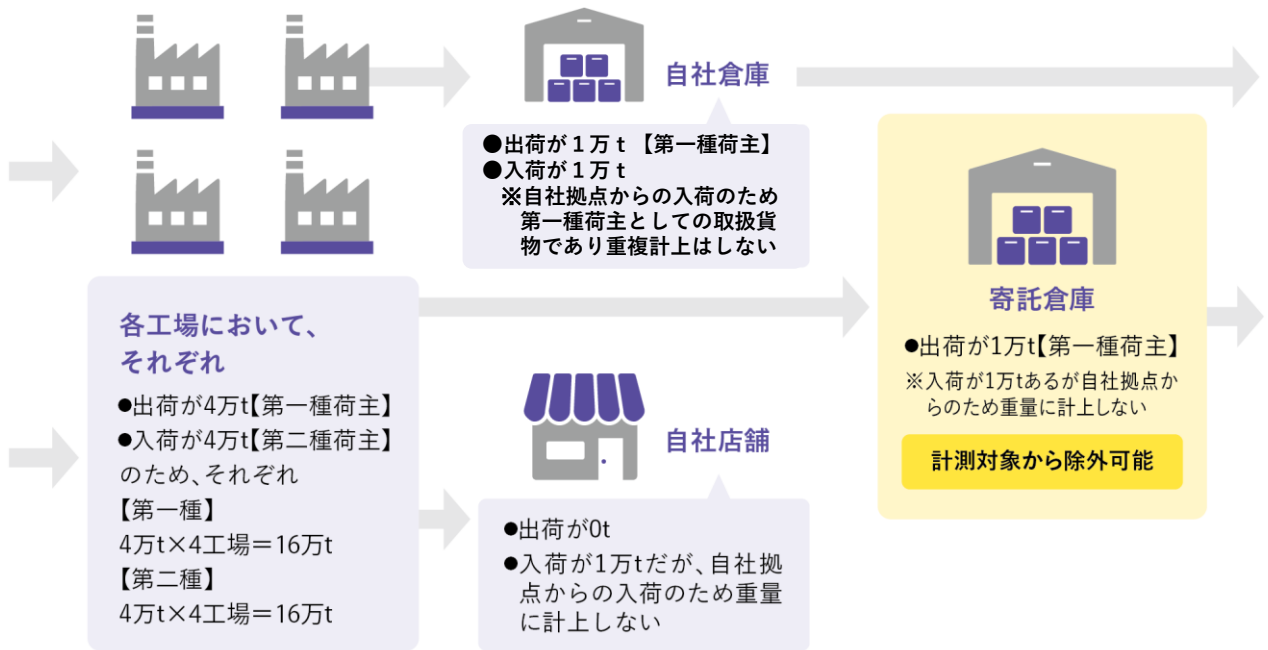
自社倉庫

●出荷が１万ｔ【第一種荷主】
●入荷が１万ｔ
※自社拠点からの入荷のため第一種荷主としての取扱貨物であり重複計上はしない

寄託倉庫

●出荷が1万t【第一種荷主】
※入荷が1万tあるが自社拠点からのため重量に計上しない

計測対象から除外可能

各工場において、それぞれ

●出荷が4万t【第一種荷主】
●入荷が4万t【第二種荷主】
のため、それぞれ
【第一種】
4万t×4工場＝16万t
【第二種】
4万t×4工場＝16万t

自社店舗

●出荷が0t
●入荷が1万tだが、自社拠点からの入荷のため重量に計上しない